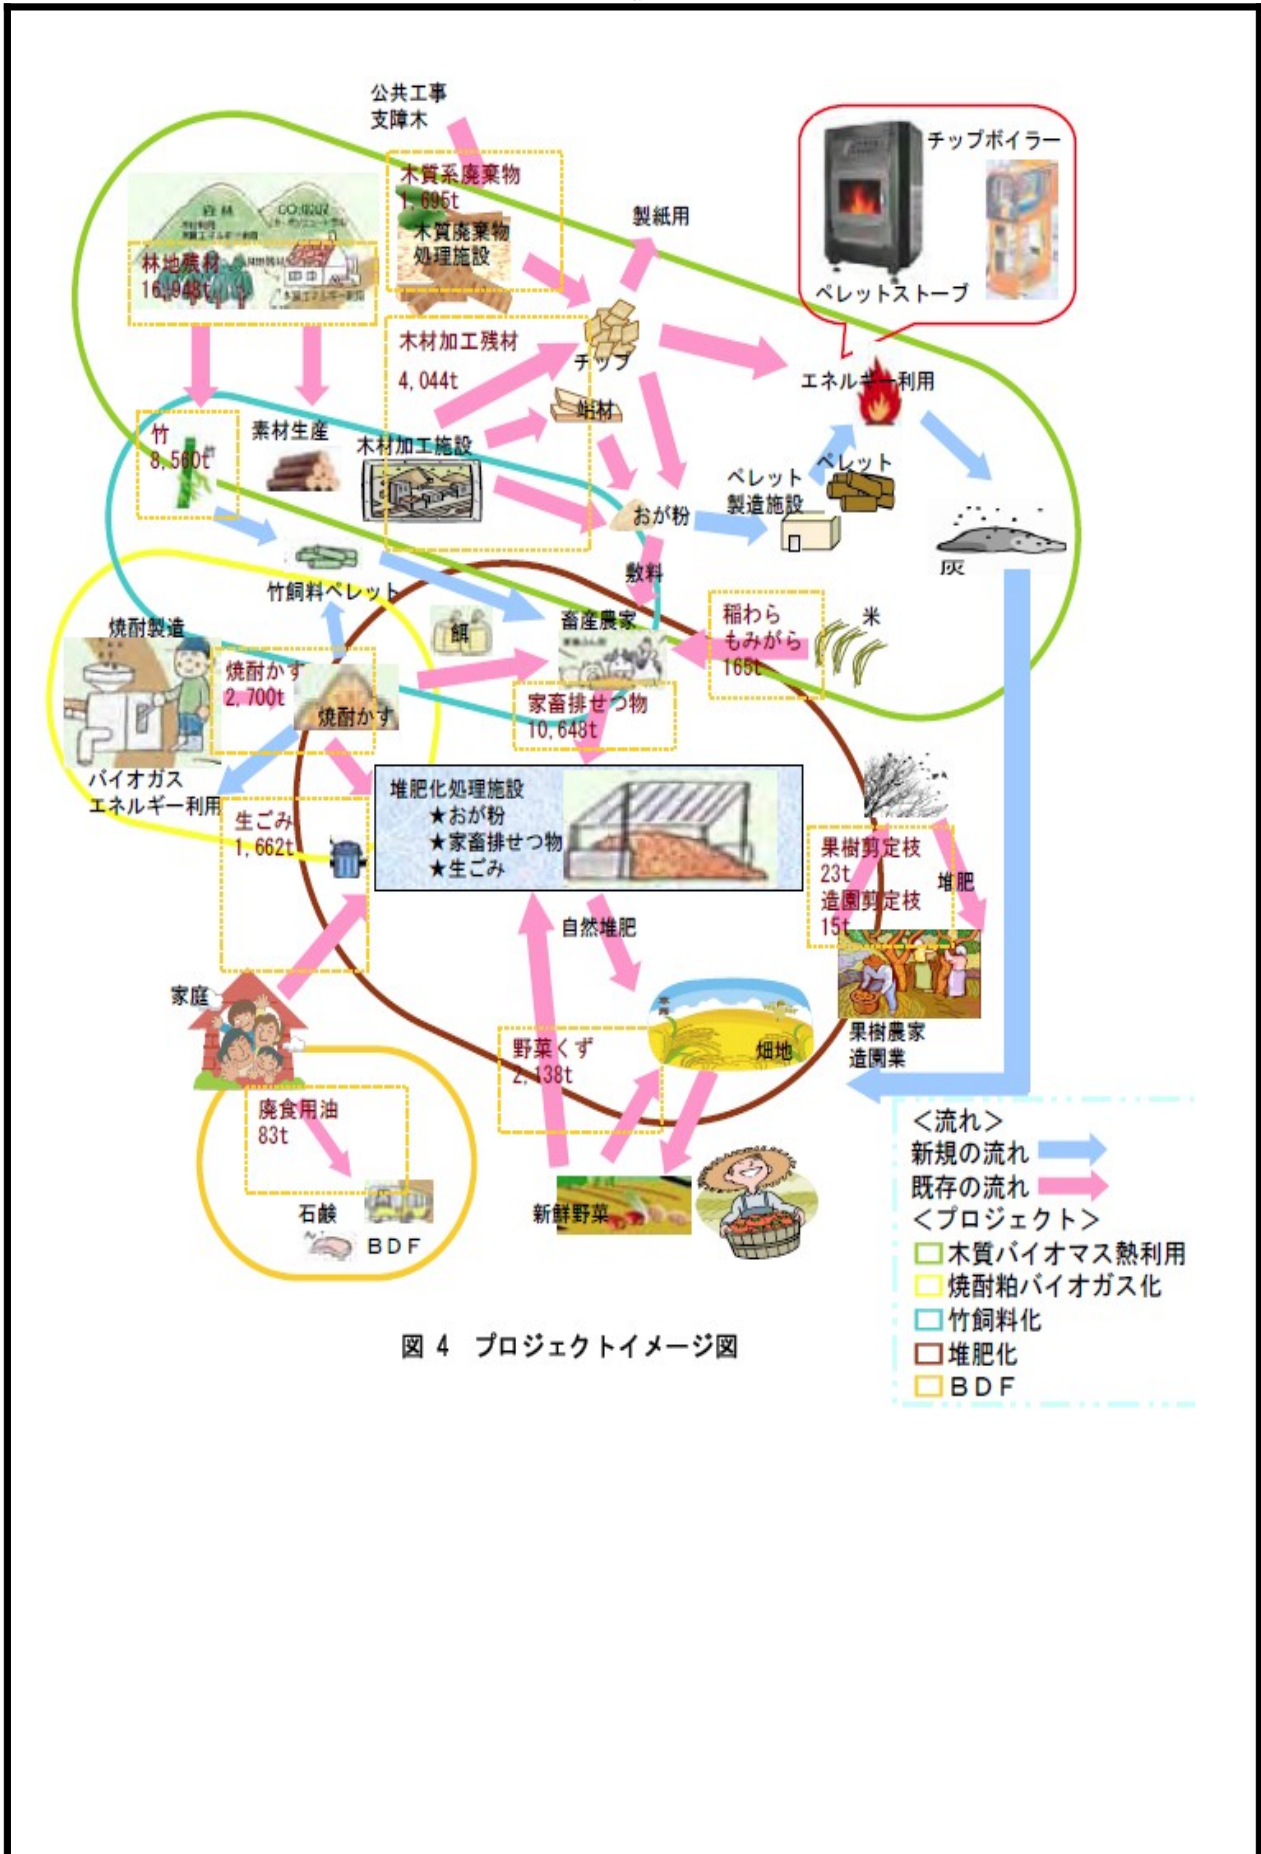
公共工事
支障木

木質系廃棄物
1,695t
木質廃棄物
処理施設

製紙用

チップボイラー

ペレットストーブ

森林
CO2固定
林地残材
16,948t

木材加工残材
4,044t

チップ

エネルギー利用

端材

竹
8,560t

素材生産

木材加工施設

ペレット
製造施設

ペレット

おが粉

灰

竹飼料ペレット

敷料

焼酎製造

餌

畜産農家

稲わら
もみがら
165t

米

焼酎かす
2,700t

焼酎かす

家畜排せつ物
10,648t

バイオガス
エネルギー利用

堆肥化処理施設
★おが粉
★家畜排せつ物
★生ごみ

生ごみ
1,662t

果樹剪定枝
23t
造園剪定枝
15t

堆肥

自然堆肥

家庭

果樹農家
造園業

野菜くず
2,138t

畑地

廃食用油
83t

石鹸

BDF

新鮮野菜

<流れ>
新規の流れ
既存の流れ
<プロジェクト>
木質バイオマス熱利用
焼酎粕バイオガス化
竹飼料化
堆肥化
BDF

図 4 プロジェクトイメージ図